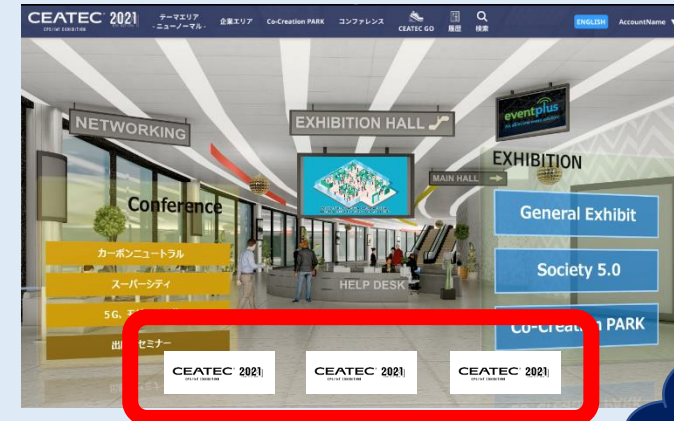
CEATEC 2021 ONLINE EXHIBITION
テーマエリア -ニューノーマル-
企業エリア
Co-Creation PARK
コンファレンス
CEATEC GO
履歴
検索
ENGLISH
AccountName

NETWORKING
EXHIBITION HALL
eventplus
MAIN HALL
EXHIBITION
Conference
General Exhibit
Society 5.0
Co-Creation PARK
カーボンニュートラル
スーパーシティ
5G、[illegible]
出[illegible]セミナー
HELP DESK
CEATEC 2021
CEATEC 2021
CEATEC 2021